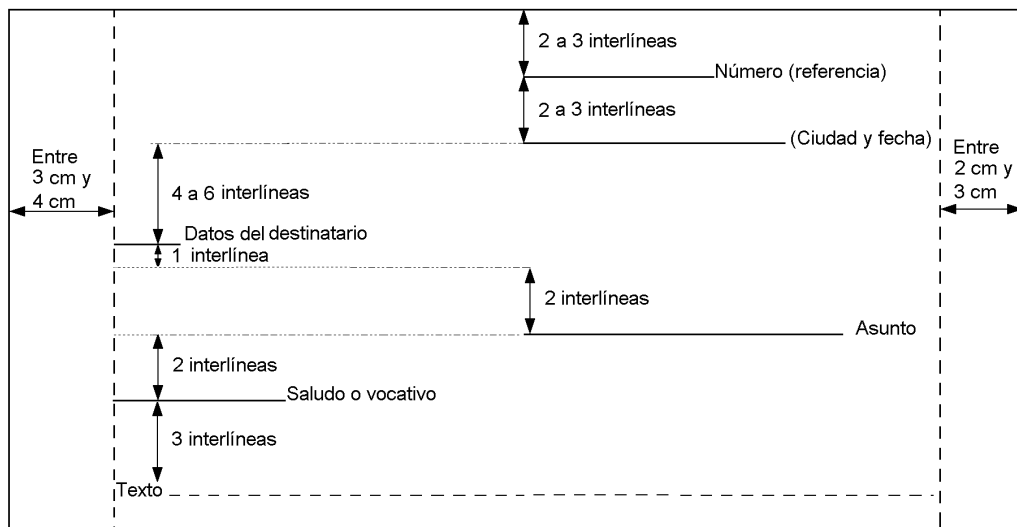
2 a 3 interlíneas
Número (referencia)
2 a 3 interlíneas
(Ciudad y fecha)
Entre 3 cm y 4 cm
Entre 2 cm y 3 cm
4 a 6 interlíneas
Datos del destinatario
1 interlínea
2 interlíneas
Asunto
2 interlíneas
Saludo o vocativo
3 interlíneas
Texto